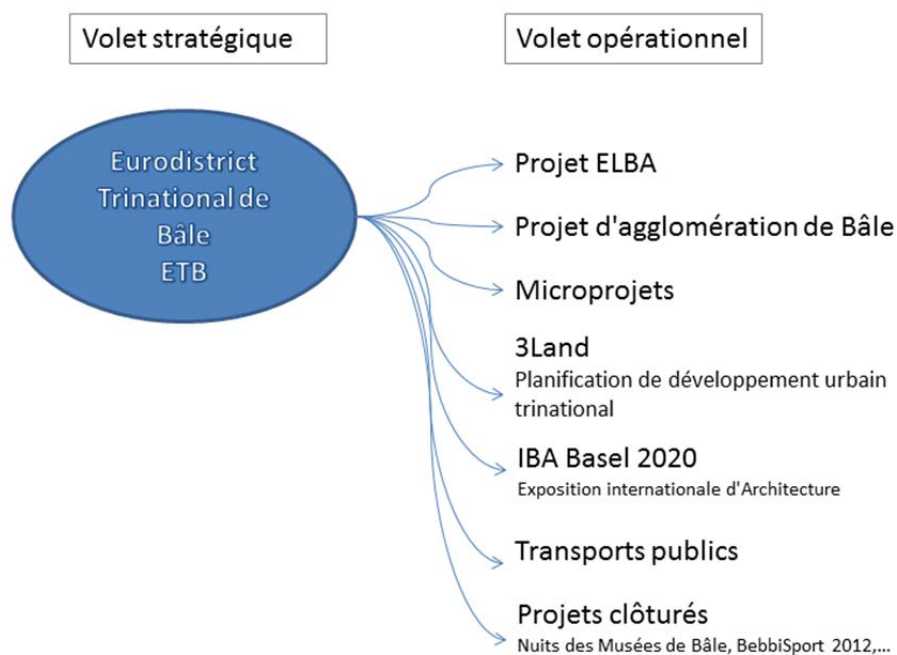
Volet stratégique

Volet opérationnel

Eurodistrict Trinational de Bâle ETB

Projet ELBA

Projet d'agglomération de Bâle

Microprojets

3Land
Planification de développement urbain trinational

IBA Basel 2020
Exposition internationale d'Architecture

Transports publics

Projets clôturés
Nuits des Musées de Bâle, BebbiSport 2012,...